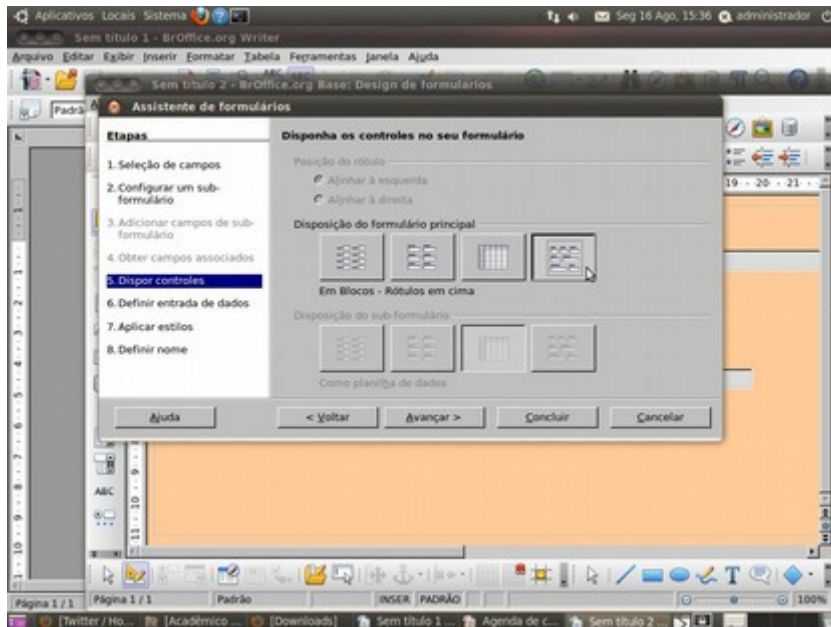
Aplicativos Locais Sistema
Seg 16 Ago, 15:36 administrador

Sem título 1 - BrOffice.org Writer
Arquivo Editar Exibir Inserir Formatar Tabela Ferramentas Janela Ajuda

Sem título 2 - BrOffice.org Base: Design de formulários

Assistente de formulários

Etapas
1. Seleção de campos
2. Configurar um subformulário
3. Adicionar campos de subformulário
4. Obter campos associados
5. Dispor controles
6. Definir entrada de dados
7. Aplicar estilos
8. Definir nome

Disponha os controles no seu formulário
Posição do rótulo
Alinhar à esquerda
Alinhar à direita
Disposição do formulário principal
Em Blocos - Rótulos em cima
Disposição do sub-formulário
Como planilha de dados

Ajuda
< Voltar
Avançar >
Concluir
Cancelar

Página 1 / 1
Página 1 / 1 Padrão INSER PADRÃO
100%

[Twitter / Ho... [Acadêmico ... [Downloads] Sem título 1 ... Agenda de c... Sem título 2 ...